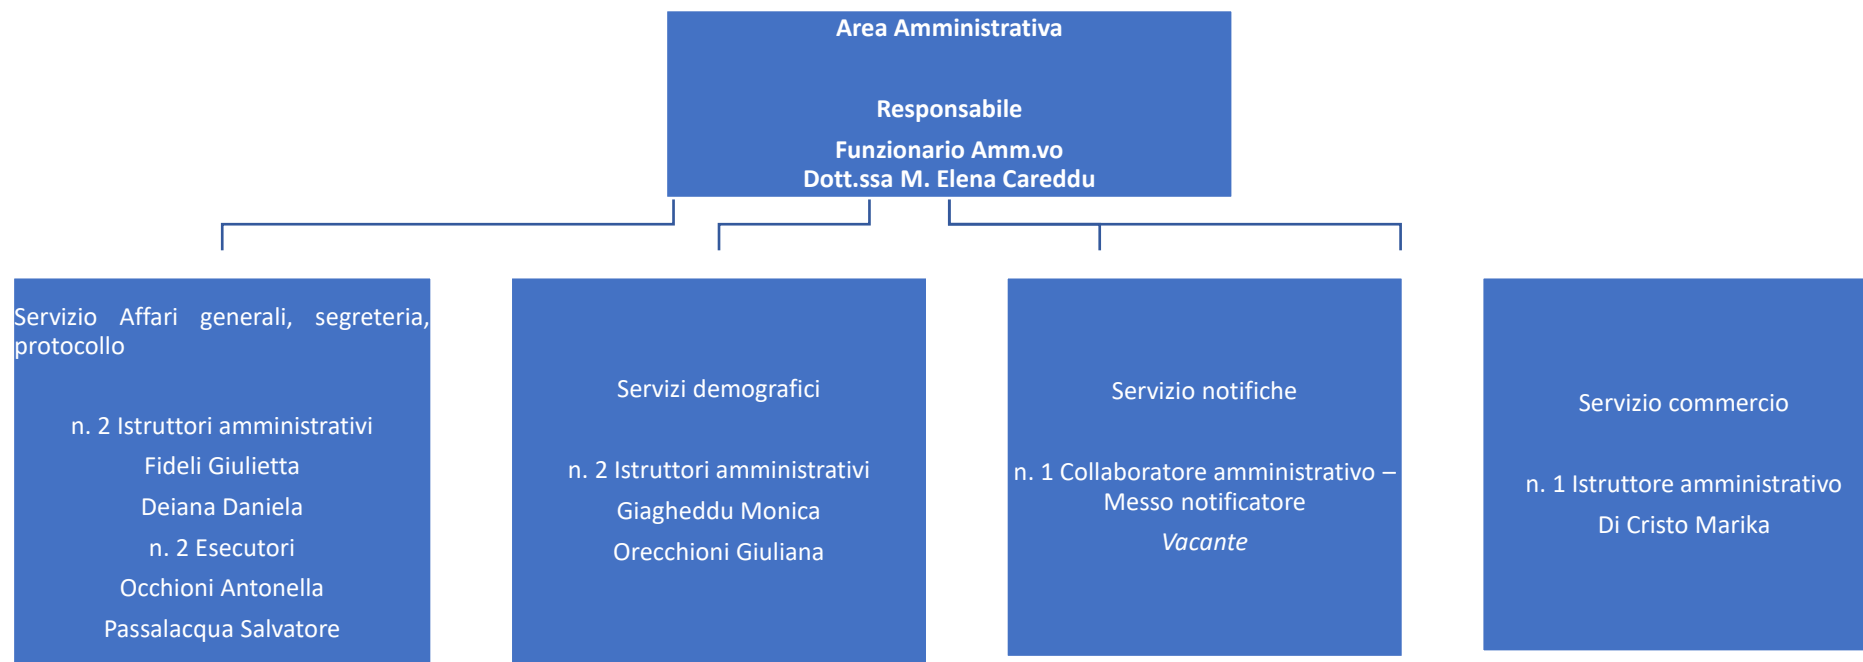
Area Amministrativa

Responsabile

Funzionario Amm.vo
Dott.ssa M. Elena Careddu

Servizio Affari generali, segreteria, protocollo

n. 2 Istruttori amministrativi

Fideli Giulietta

Deiana Daniela

n. 2 Esecutori

Occhioni Antonella

Passalacqua Salvatore

Servizi demografici

n. 2 Istruttori amministrativi

Giagheddu Monica

Orecchioni Giuliana

Servizio notifiche

n. 1 Collaboratore amministrativo – Messo notificatore

Vacante

Servizio commercio

n. 1 Istruttore amministrativo

Di Cristo Marika